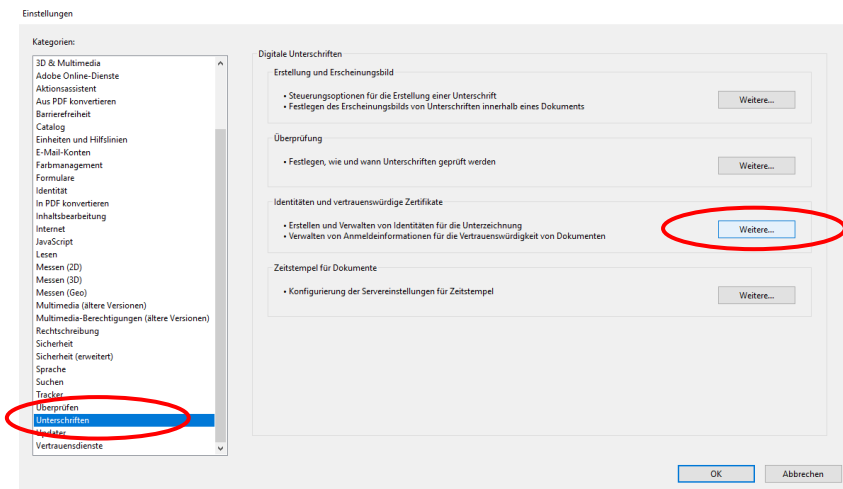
Einstellungen

Kategorien:

3D & Multimedia
Adobe Online-Dienste
Aktionsassistent
Aus PDF konvertieren
Barrierefreiheit
Catalog
Einheiten und Hilfslinien
E-Mail-Konten
Farbmanagement
Formulare
Identität
In PDF konvertieren
Inhaltsbearbeitung
Internet
JavaScript
Lesen
Messen (2D)
Messen (3D)
Messen (Geo)
Multimedia (ältere Versionen)
Multimedia-Berechtigungen (ältere Versionen)
Rechtschreibung
Sicherheit
Sicherheit (erweitert)
Sprache
Suchen
Tracker
Überprüfen
Unterschriften
Updater
Vertrauensdienste

Digitale Unterschriften

Erstellung und Erscheinungsbild

• Steuerungsoptionen für die Erstellung einer Unterschrift
• Festlegen des Erscheinungsbilds von Unterschriften innerhalb eines Dokuments

Weitere...

Überprüfung

• Festlegen, wie und wann Unterschriften geprüft werden

Weitere...

Identitäten und vertrauenswürdige Zertifikate

• Erstellen und Verwalten von Identitäten für die Unterzeichnung
• Verwalten von Anmeldeinformationen für die Vertrauenswürdigkeit von Dokumenten

Weitere...

Zeitstempel für Dokumente

• Konfigurierung der Servereinstellungen für Zeitstempel

Weitere...

OK

Abbrechen